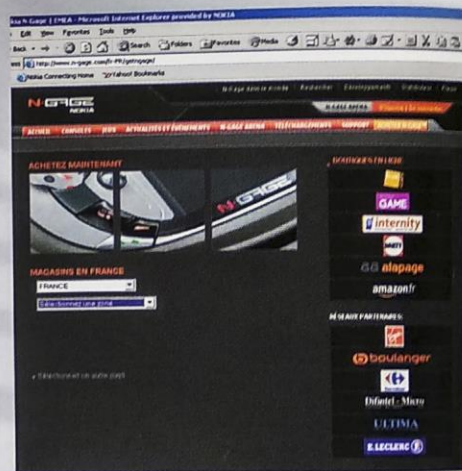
N-Gage | EMEA - Microsoft Internet Explorer provided by NOKIA

Edit View Favorites Tools Help

Back Search Folders Favorites Media

http://www.n-gage.com/fr-FR/getngage/

Nokia Connecting Home Yahoo! Bookmarks

N-GAGE NOKIA

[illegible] Rechercher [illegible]

N-GAGE ARENA

ACTUEL CONSOLES JEUX ACTUALITÉS ET ÉVÉNEMENTS N-GAGE ARENA TÉLÉCHARGEMENTS SUPPORT ACHETER N-GAGE

ACHETEZ MAINTENANT

N-GAGE

MAGASINS EN FRANCE

FRANCE

Sélectionnez une zone

Sélectionnez un autre pays

BOUTIQUES EN LIGNE

GAME

internity

alapage

amazon.fr

RÉSEAUX PARTENAIRES

boulanger

Difintel Micro

ULTIMA

E.LECLERC